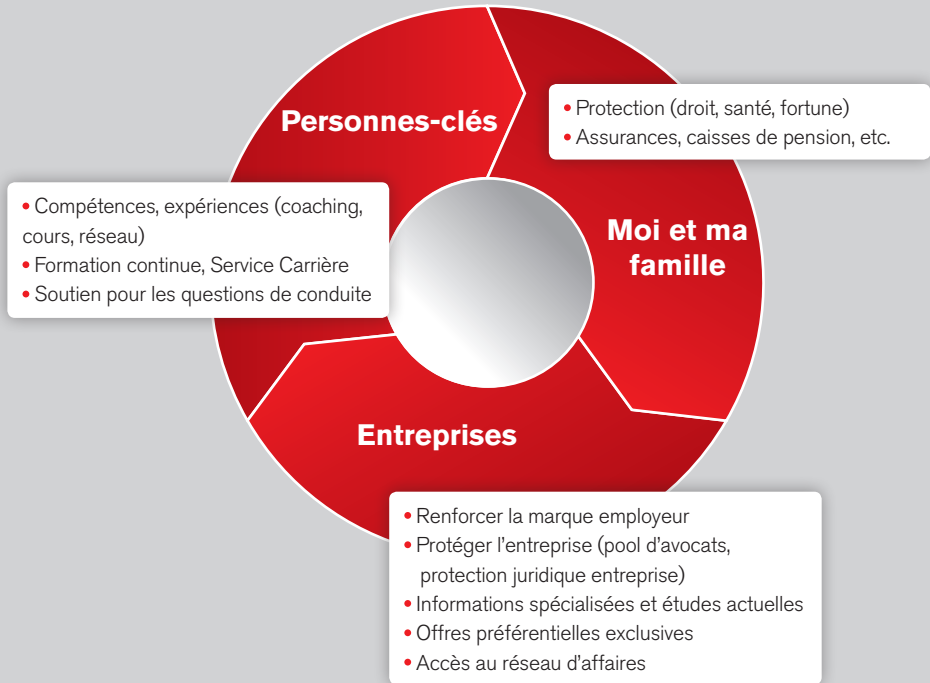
Personnes-clés

• Protection (droit, santé, fortune)
• Assurances, caisses de pension, etc.

• Compétences, expériences (coaching, cours, réseau)
• Formation continue, Service Carrière
• Soutien pour les questions de conduite

Moi et ma famille

Entreprises

• Renforcer la marque employeur
• Protéger l'entreprise (pool d'avocats, protection juridique entreprise)
• Informations spécialisées et études actuelles
• Offres préférentielles exclusives
• Accès au réseau d'affaires